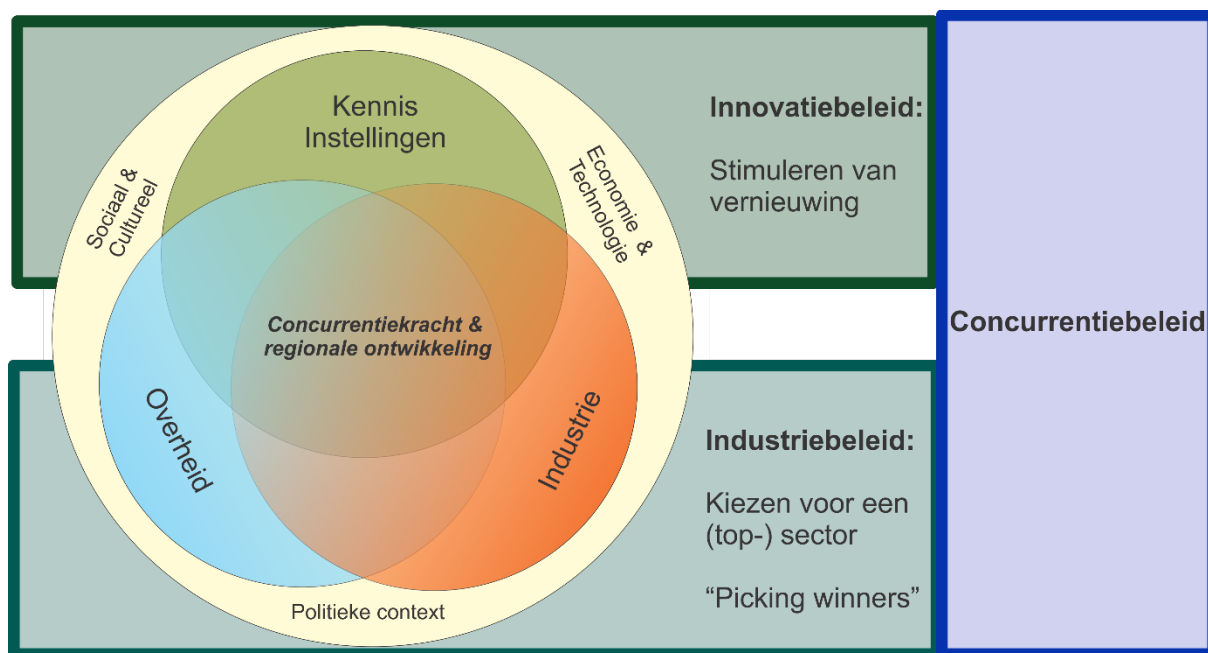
Kennis Instellingen

Sociaal & Cultureel

Economie & Technologie

Concurrentiekracht & regionale ontwikkeling

Overheid

Industrie

Politieke context

Innovatiebeleid:

Stimuleren van vernieuwing

Concurrentiebeleid

Industriebeleid:

Kiezen voor een (top-) sector

“Picking winners”